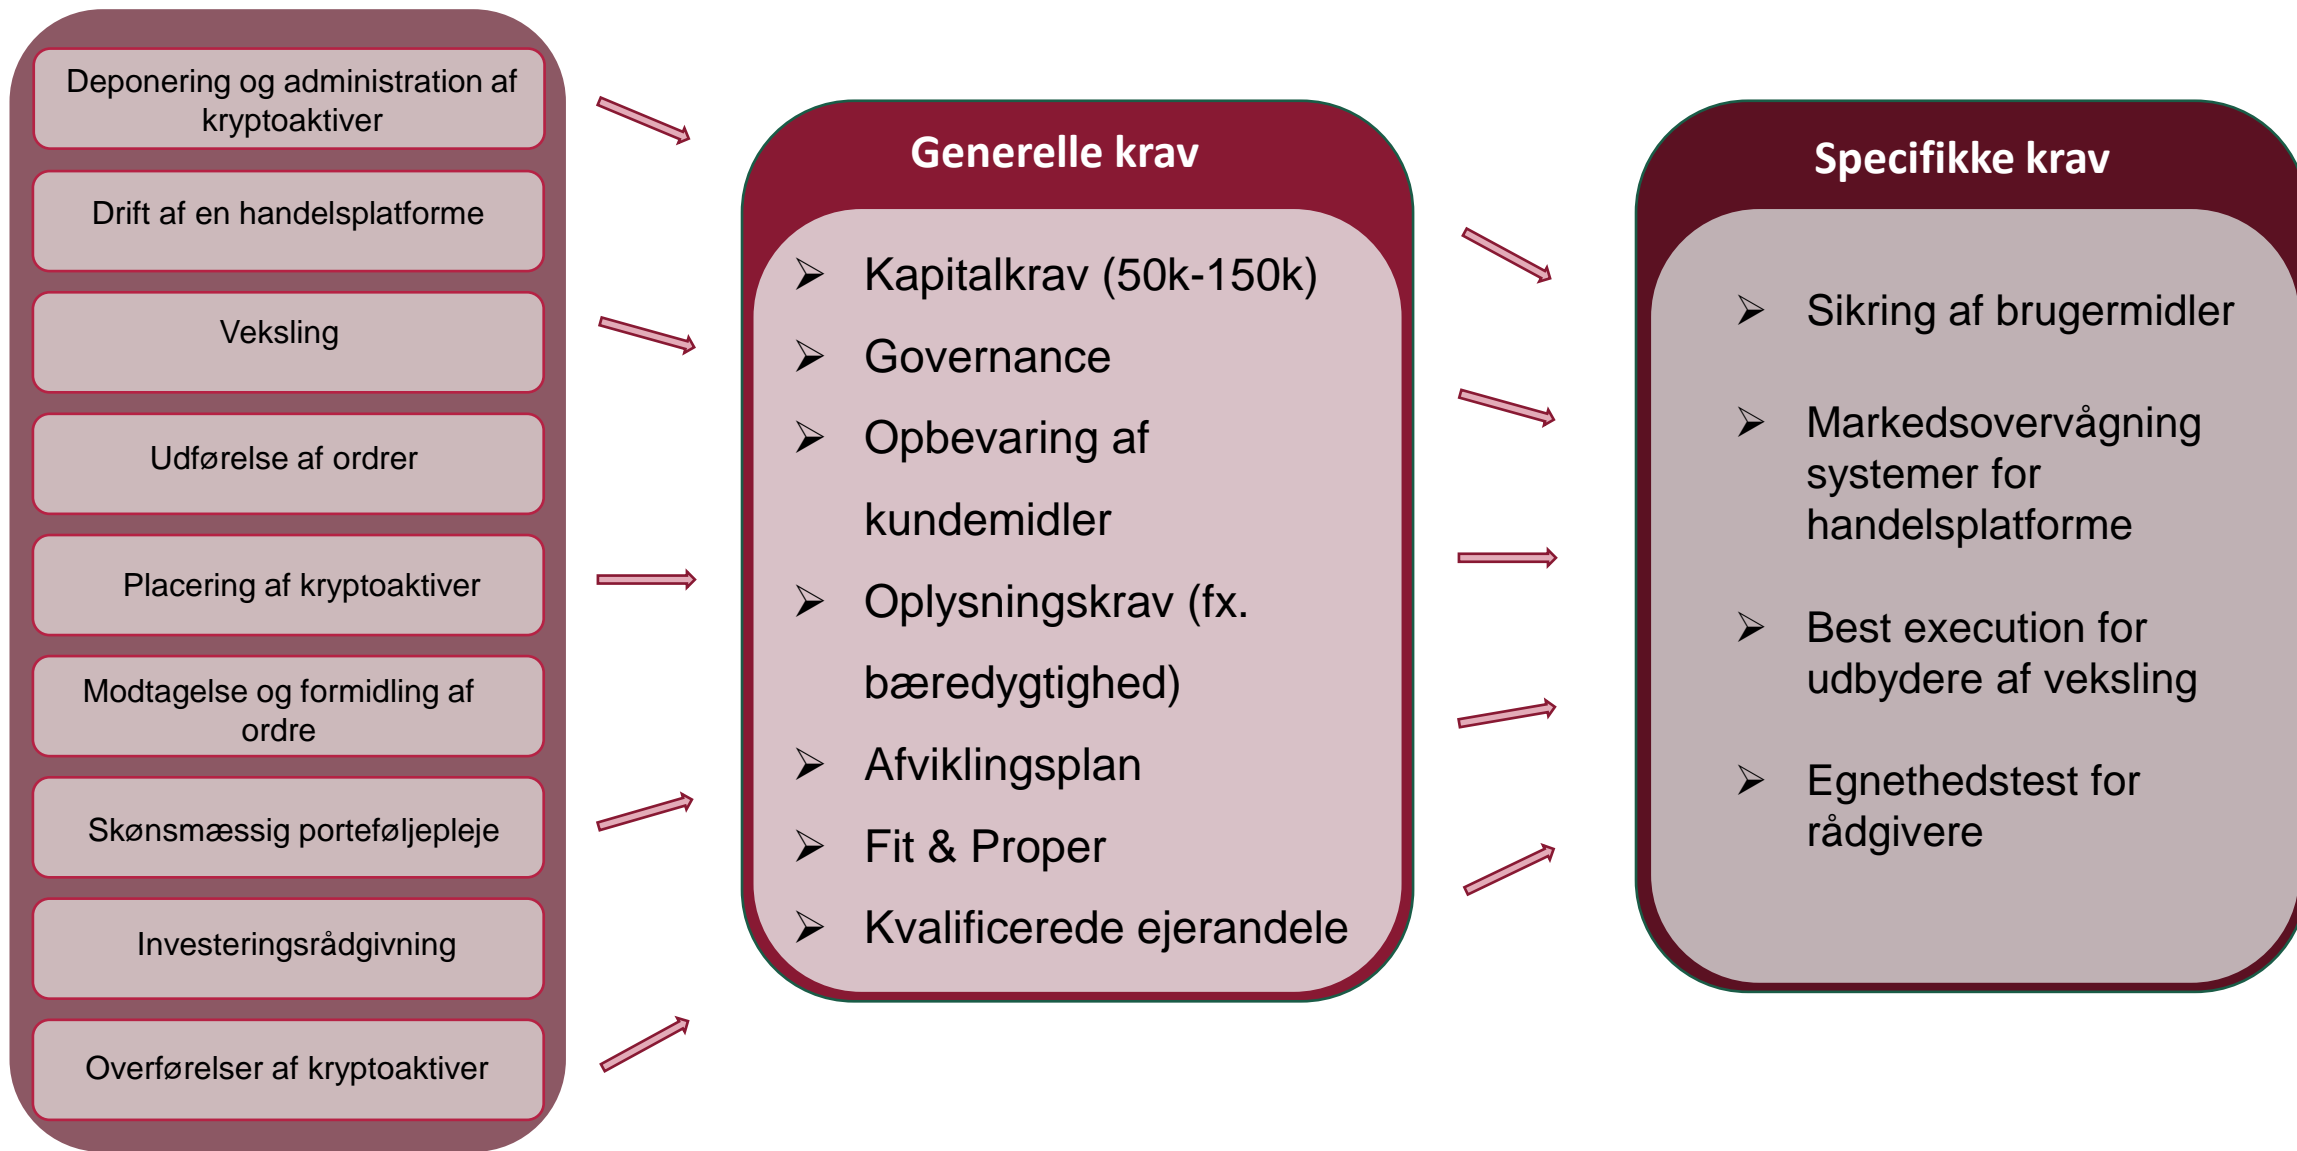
Deponering og administration af kryptoaktiver

Drift af en handelsplatforme

Veksling

Udførelse af ordrer

Placering af kryptoaktiver

Modtagelse og formidling af ordre

Skønsmæssig porteføljepleje

Investeringsrådgivning

Overførelser af kryptoaktiver

Generelle krav

- Kapitalkrav (50k-150k)
- Governance
- Opbevaring af kundemidler
- Oplysningskrav (fx. bæredygtighed)
- Afviklingsplan
- Fit & Proper
- Kvalificerede ejerandele

Specifikke krav

- Sikring af brugermidler
- Markedsovervågning systemer for handelsplatforme
- Best execution for udbydere af veksling
- Egnethedstest for rådgivere